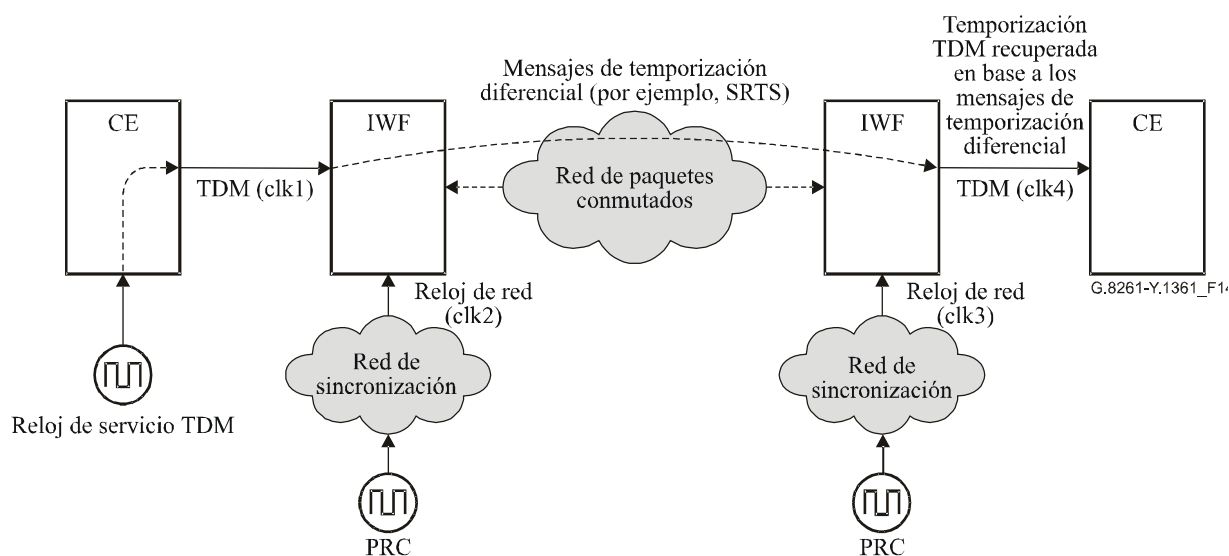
Mensajes de temporización diferencial (por ejemplo, SRTS)

Temporización TDM recuperada en base a los mensajes de temporización diferencial

CE

IWF

IWF

CE

TDM (clk1)

Red de paquetes conmutados

TDM (clk4)

G.8261-Y.1361_F14

Reloj de red (clk2)

Reloj de red (clk3)

Red de sincronización

Red de sincronización

Reloj de servicio TDM

PRC

PRC